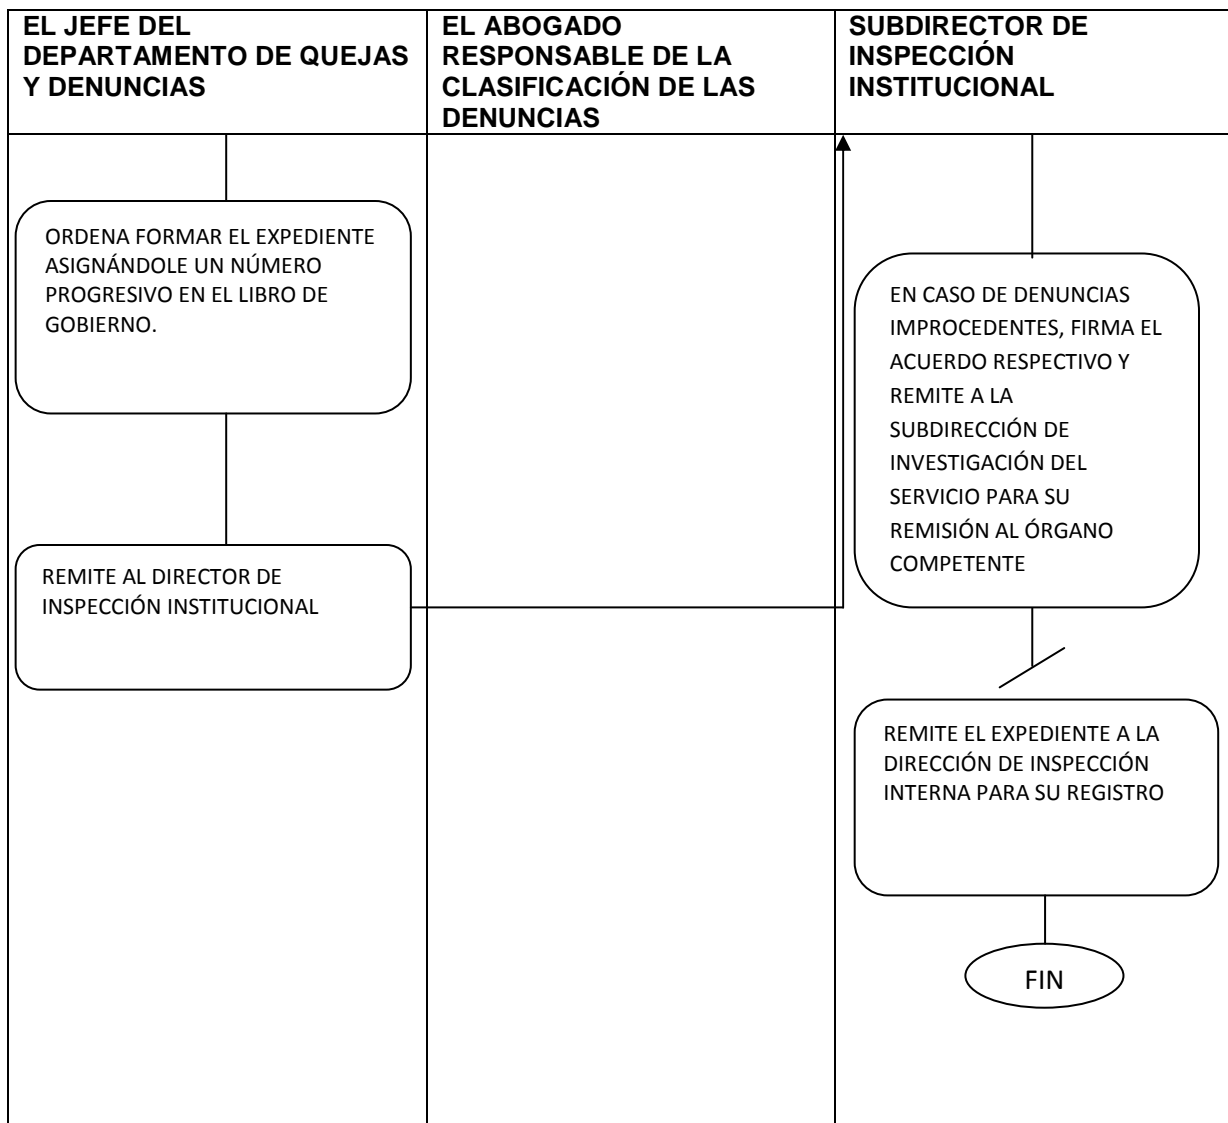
| EL JEFE DEL DEPARTAMENTO DE QUEJAS Y DENUNCIAS | EL ABOGADO RESPONSABLE DE LA CLASIFICACIÓN DE LAS DENUNCIAS | SUBDIRECTOR DE INSPECCIÓN INSTITUCIONAL |
|---|---|---|
| ORDENA FORMAR EL EXPEDIENTE ASIGNÁNDOLE UN NÚMERO PROGRESIVO EN EL LIBRO DE GOBIERNO. | | EN CASO DE DENUNCIAS IMPROCEDENTES, FIRMA EL ACUERDO RESPECTIVO Y REMITE A LA SUBDIRECCIÓN DE INVESTIGACIÓN DEL SERVICIO PARA SU REMISIÓN AL ÓRGANO COMPETENTE |
| REMITE AL DIRECTOR DE INSPECCIÓN INSTITUCIONAL | | REMITE EL EXPEDIENTE A LA DIRECCIÓN DE INSPECCIÓN INTERNA PARA SU REGISTRO |
| | | FIN |